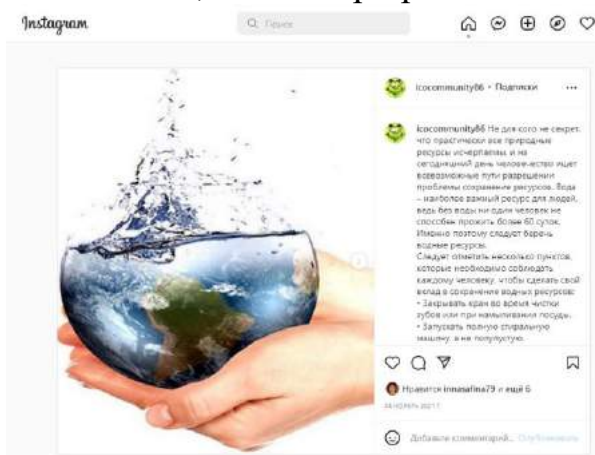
Instagram

Поиск

icocommunity86 • Подписки

icocommunity86 Не для кого не секрет, что практически все природные ресурсы исчерпаемы и на сегодняшний день человечество ищет всевозможные пути разрешения проблемы сохранения ресурсов. Вода – наиболее важный ресурс для людей, ведь без воды ни один человек не способен прожить более 60 суток. Именно поэтому следует беречь водные ресурсы.
Следует отметить несколько пунктов, которые необходимо соблюдать каждому человеку, чтобы сделать свой вклад в сохранение водных ресурсов:
• Закрывать кран во время чистки зубов или при намыливании посуды.
• Запускать полную стиральную машину, а не полупустую.

Нравится inmasafina79 и ещё 6

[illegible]

Добавьте комментарий... Опубликовать